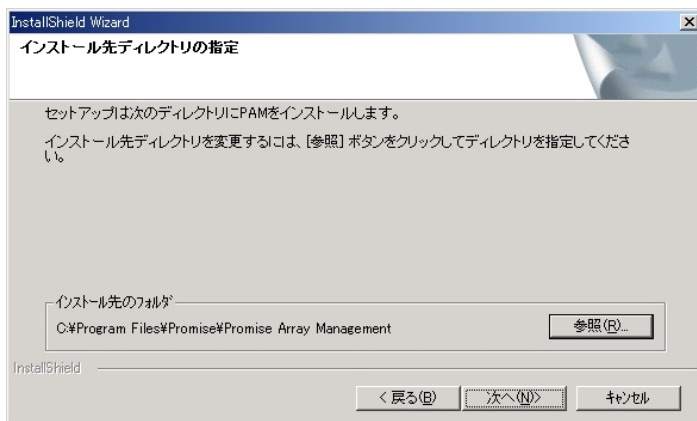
InstallShield Wizard

インストール先ディレクトリの指定

セットアップは次のディレクトリにPAMをインストールします。

インストール先ディレクトリを変更するには、[参照] ボタンをクリックしてディレクトリを指定してください。

インストール先のフォルダ

C:¥Program Files¥Promise¥Promise Array Management

参照(R)...

InstallShield

< 戻る(B)

次へ(N)>

キャンセル